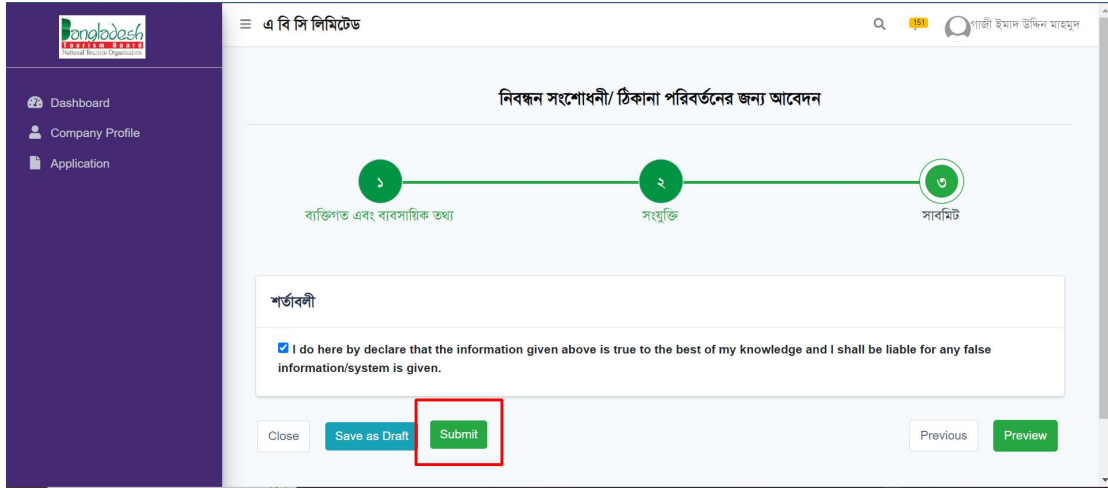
Bangladesh
Tourism Board
National Tourism Organization

Dashboard
Company Profile
Application

≡ এ বি সি লিমিটেড

151

গাজী ইমাদ উদ্দিন মাহমুদ

নিবন্ধন সংশোধনী/ ঠিকানা পরিবর্তনের জন্য আবেদন

১
ব্যক্তিগত এবং ব্যবসায়িক তথ্য

২
সংযুক্তি

৩
সাবমিট

শর্তাবলী

I do here by declare that the information given above is true to the best of my knowledge and I shall be liable for any false information/system is given.

Close
Save as Draft
Submit
Previous
Preview